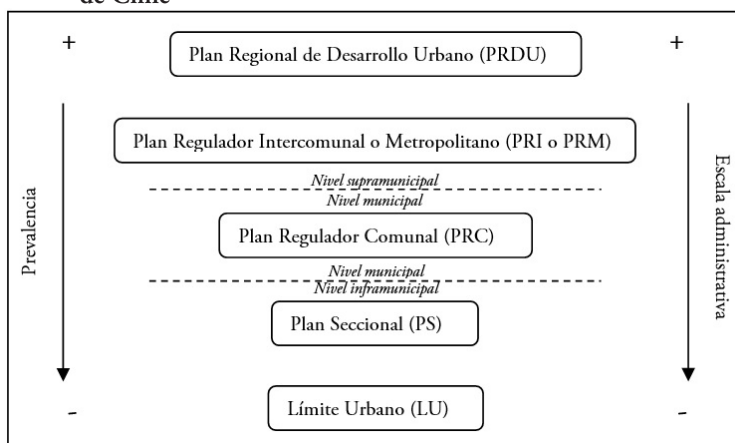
de Chile

+

Plan Regional de Desarrollo Urbano (PRDU)

+

Prevalencia

Plan Regulador Intercomunal o Metropolitano (PRI o PRM)

Escala administrativa

Nivel supramunicipal
Nivel municipal

Plan Regulador Comunal (PRC)

Nivel municipal
Nivel inframunicipal

Plan Seccional (PS)

-

Límite Urbano (LU)

-